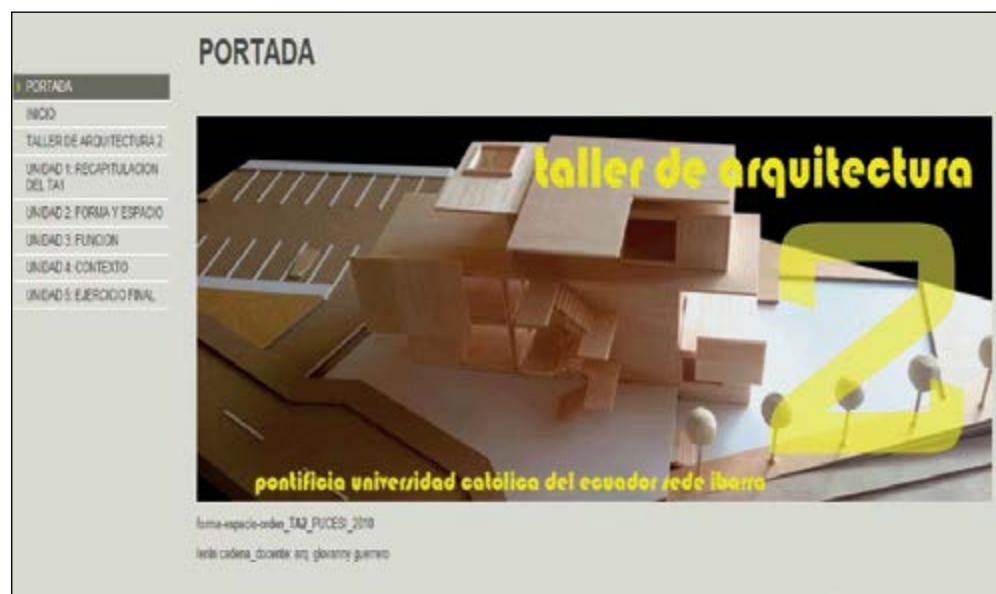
PORTADA

PORTADA
INICIO
TALLER DE ARQUITECTURA 2
UNIDAD 1: RECAPITULACION DEL TA1
UNIDAD 2: FORMA Y ESPACIO
UNIDAD 3: FUNCION
UNIDAD 4: CONTEXTO
UNIDAD 5: EJERCICIO FINAL

taller de arquitectura
2
pontificia universidad católica del ecuador sede ibarra

forma-espacio-orden_TA2_PUCESI_2010

lenin cadena_docente: arq. giovanny guerrero